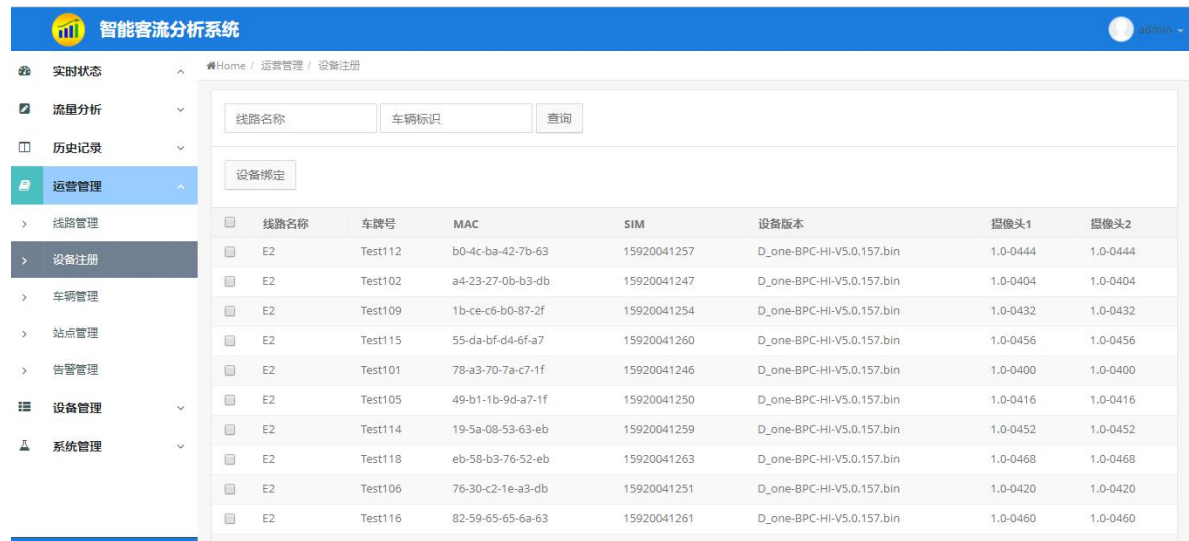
智能客流分析系统

admin

实时状态
流量分析
历史记录
运营管理
线路管理
设备注册
车辆管理
站点管理
告警管理
设备管理
系统管理

Home / 运营管理 / 设备注册

线路名称
车辆标识
查询

设备绑定

| | 线路名称 | 车牌号 | MAC | SIM | 设备版本 | 摄像头1 | 摄像头2 |
|---|---|---|---|---|---|---|---|
| | E2 | Test112 | b0-4c-ba-42-7b-63 | 15920041257 | D_one-BPC-HI-V5.0.157.bin | 1.0-0444 | 1.0-0444 |
| | E2 | Test102 | a4-23-27-0b-b3-db | 15920041247 | D_one-BPC-HI-V5.0.157.bin | 1.0-0404 | 1.0-0404 |
| | E2 | Test109 | 1b-ce-c6-b0-87-2f | 15920041254 | D_one-BPC-HI-V5.0.157.bin | 1.0-0432 | 1.0-0432 |
| | E2 | Test115 | 55-da-bf-d4-6f-a7 | 15920041260 | D_one-BPC-HI-V5.0.157.bin | 1.0-0456 | 1.0-0456 |
| | E2 | Test101 | 78-a3-70-7a-c7-1f | 15920041246 | D_one-BPC-HI-V5.0.157.bin | 1.0-0400 | 1.0-0400 |
| | E2 | Test105 | 49-b1-1b-9d-a7-1f | 15920041250 | D_one-BPC-HI-V5.0.157.bin | 1.0-0416 | 1.0-0416 |
| | E2 | Test114 | 19-5a-08-53-63-eb | 15920041259 | D_one-BPC-HI-V5.0.157.bin | 1.0-0452 | 1.0-0452 |
| | E2 | Test118 | eb-58-b3-76-52-eb | 15920041263 | D_one-BPC-HI-V5.0.157.bin | 1.0-0468 | 1.0-0468 |
| | E2 | Test106 | 76-30-c2-1e-a3-db | 15920041251 | D_one-BPC-HI-V5.0.157.bin | 1.0-0420 | 1.0-0420 |
| | E2 | Test116 | 82-59-65-65-6a-63 | 15920041261 | D_one-BPC-HI-V5.0.157.bin | 1.0-0460 | 1.0-0460 |